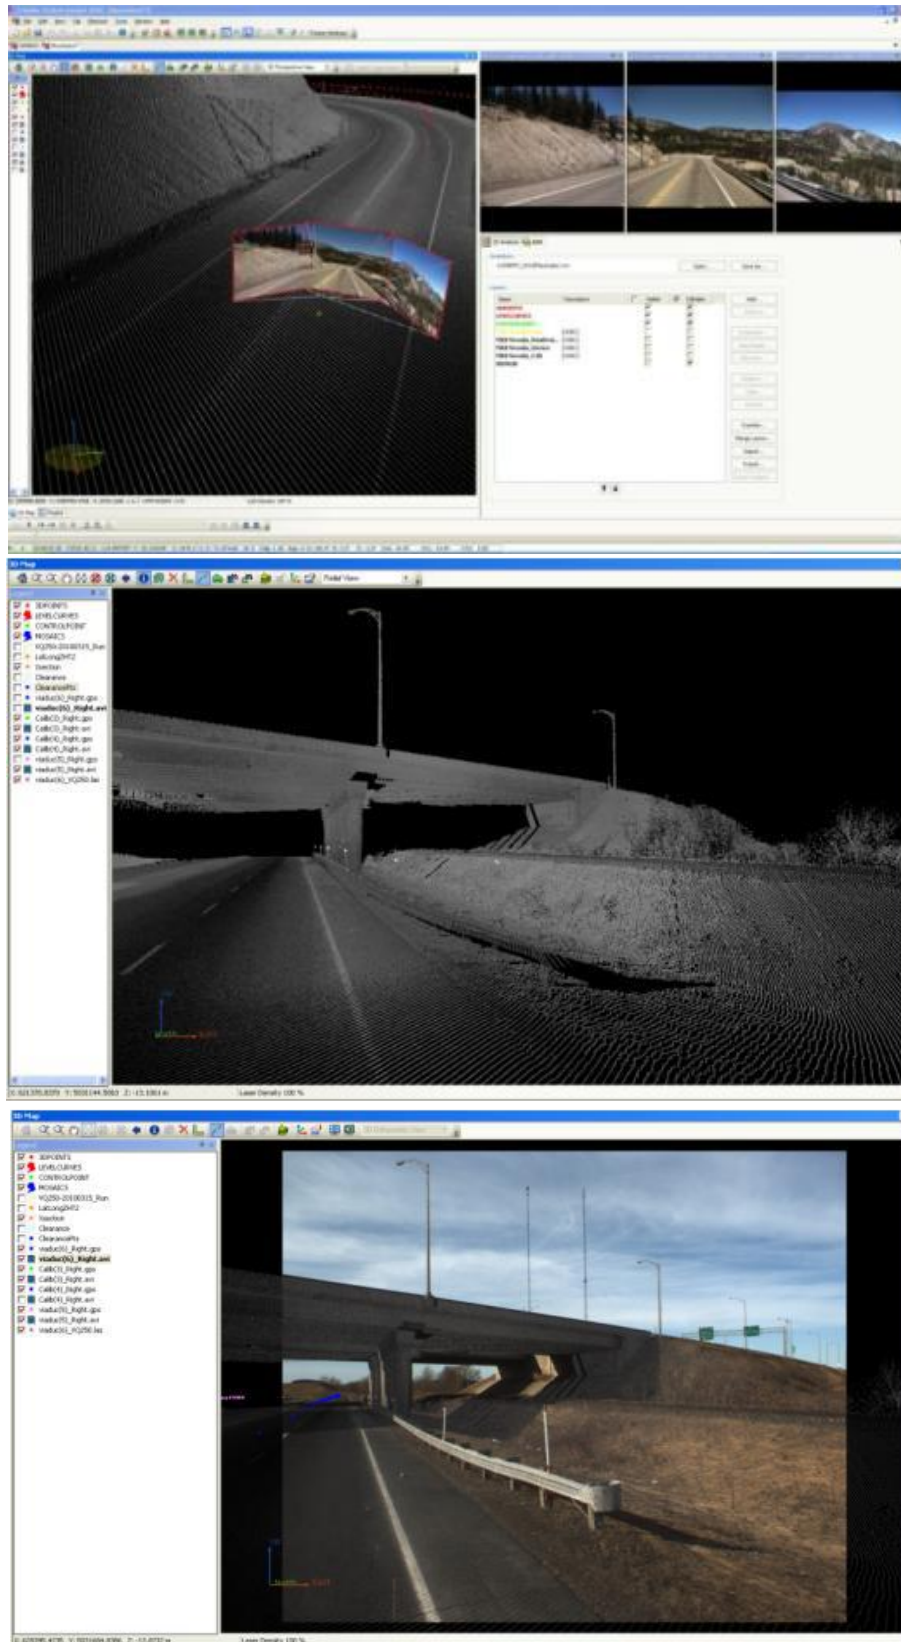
3D Map
Perfect View
3DPOINTS
LEVELCURVES
CONTROLPOINT
MOSAICS
YQ250-20100315_Run
LatLongZHT2
Junction
Clearance
ClearancePts
viaduc(6)_Right.gpx
viaduc(6)_Right.avi
Calib(3)_Right.gpx
Calib(3)_Right.avi
Calib(4)_Right.gpx
Calib(4)_Right.avi
viaduc(5)_Right.gpx
viaduc(5)_Right.avi
viaduc(6)_YQ250.las
Laser Density 100 %

3D Map
3DPOINTS
LEVELCURVES
CONTROLPOINT
MOSAICS
YQ250-20100315_Run
LatLongZHT2
Junction
Clearance
ClearancePts
viaduc(6)_Right.gpx
viaduc(6)_Right.avi
Calib(3)_Right.gpx
Calib(3)_Right.avi
Calib(4)_Right.gpx
Calib(4)_Right.avi
viaduc(5)_Right.gpx
viaduc(5)_Right.avi
viaduc(6)_YQ250.las
Laser Density 100 %